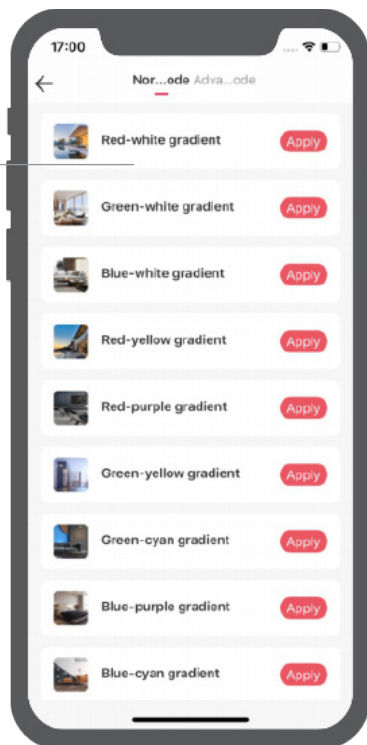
17:00

Nor...ode Adva...ode

Red-white gradient Apply

Green-white gradient Apply

Blue-white gradient Apply

Red-yellow gradient Apply

Red-purple gradient Apply

Green-yellow gradient Apply

Green-cyan gradient Apply

Blue-purple gradient Apply

Blue-cyan gradient Apply